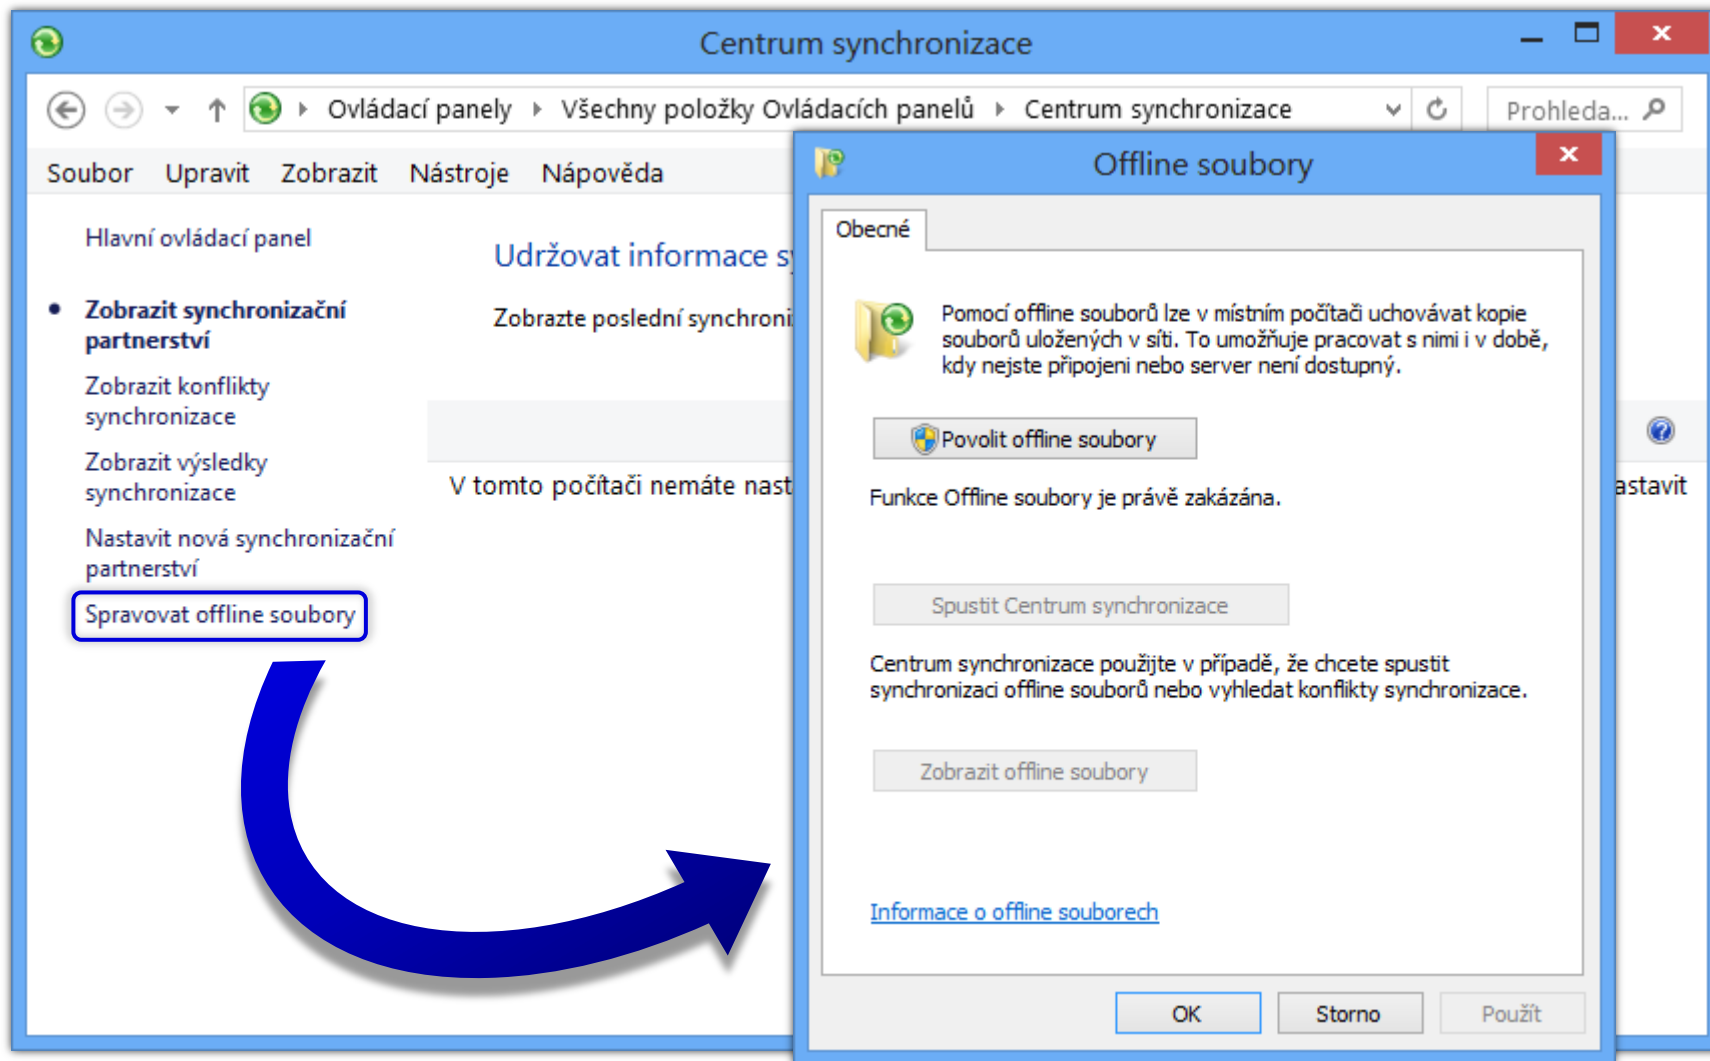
Centrum synchronizace

Ovládací panely › Všechny položky Ovládacích panelů › Centrum synchronizace

Prohleda...

Soubor Upravit Zobrazit Nástroje Nápověda

Hlavní ovládací panel

Zobrazit synchronizační partnerství

Zobrazit konflikty synchronizace

Zobrazit výsledky synchronizace

Nastavit nová synchronizační partnerství

Spravovat offline soubory

Udržovat informace s

Zobrazte poslední synchroni

V tomto počítači nemáte nast

astavit

Offline soubory

Obecné

Pomocí offline souborů lze v místním počítači uchovávat kopie souborů uložených v síti. To umožňuje pracovat s nimi i v době, kdy nejste připojeni nebo server není dostupný.

Povolit offline soubory

Funkce Offline soubory je právě zakázána.

Spustit Centrum synchronizace

Centrum synchronizace použijte v případě, že chcete spustit synchronizaci offline souborů nebo vyhledat konflikty synchronizace.

Zobrazit offline soubory

Informace o offline souborech

OK Storno Použít